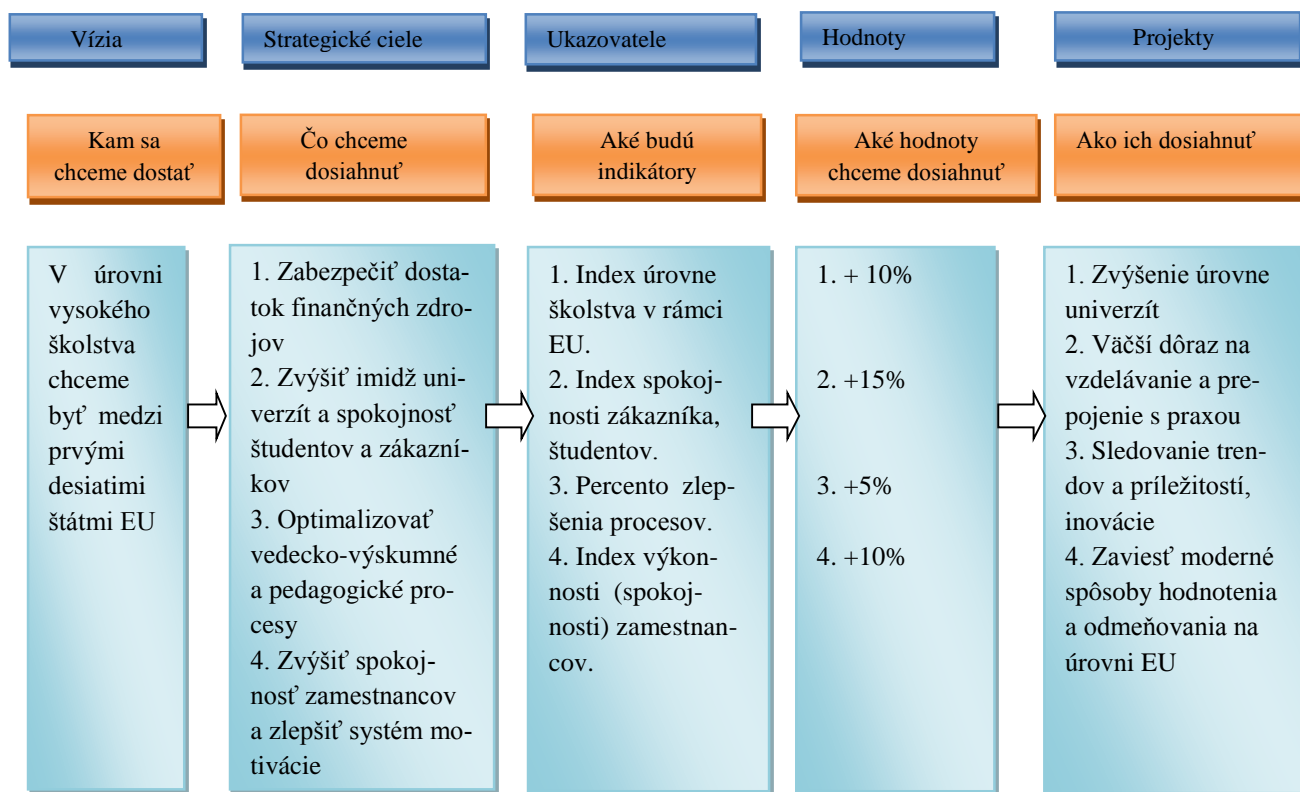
Vízia

Kam sa chceme dostať

V úrovni vysokého školstva chceme byť medzi prvými desiatimi štátmi EU

Strategické ciele

Čo chceme dosiahnuť

1. Zabezpečiť dostatok finančných zdrojov
2. Zvýšiť imidž univerzít a spokojnosť študentov a zákazníkov
3. Optimalizovať vedecko-výskumné a pedagogické procesy
4. Zvýšiť spokojnosť zamestnancov a zlepšiť systém motivácie

Ukazovatele

Aké budú indikátory

1. Index úrovne školstva v rámci EU.
2. Index spokojnosti zákazníka, študentov.
3. Percento zlepšenia procesov.
4. Index výkonnosti (spokojnosti) zamestnancov.

Hodnoty

Aké hodnoty chceme dosiahnuť

1. + 10%
2. +15%
3. +5%
4. +10%

Projekty

Ako ich dosiahnuť

1. Zvýšenie úrovne univerzít
2. Väčší dôraz na vzdelávanie a prepojenie s praxou
3. Sledovanie trendov a príležitostí, inovácie
4. Zaviesť moderné spôsoby hodnotenia a odmeňovania na úrovni EU